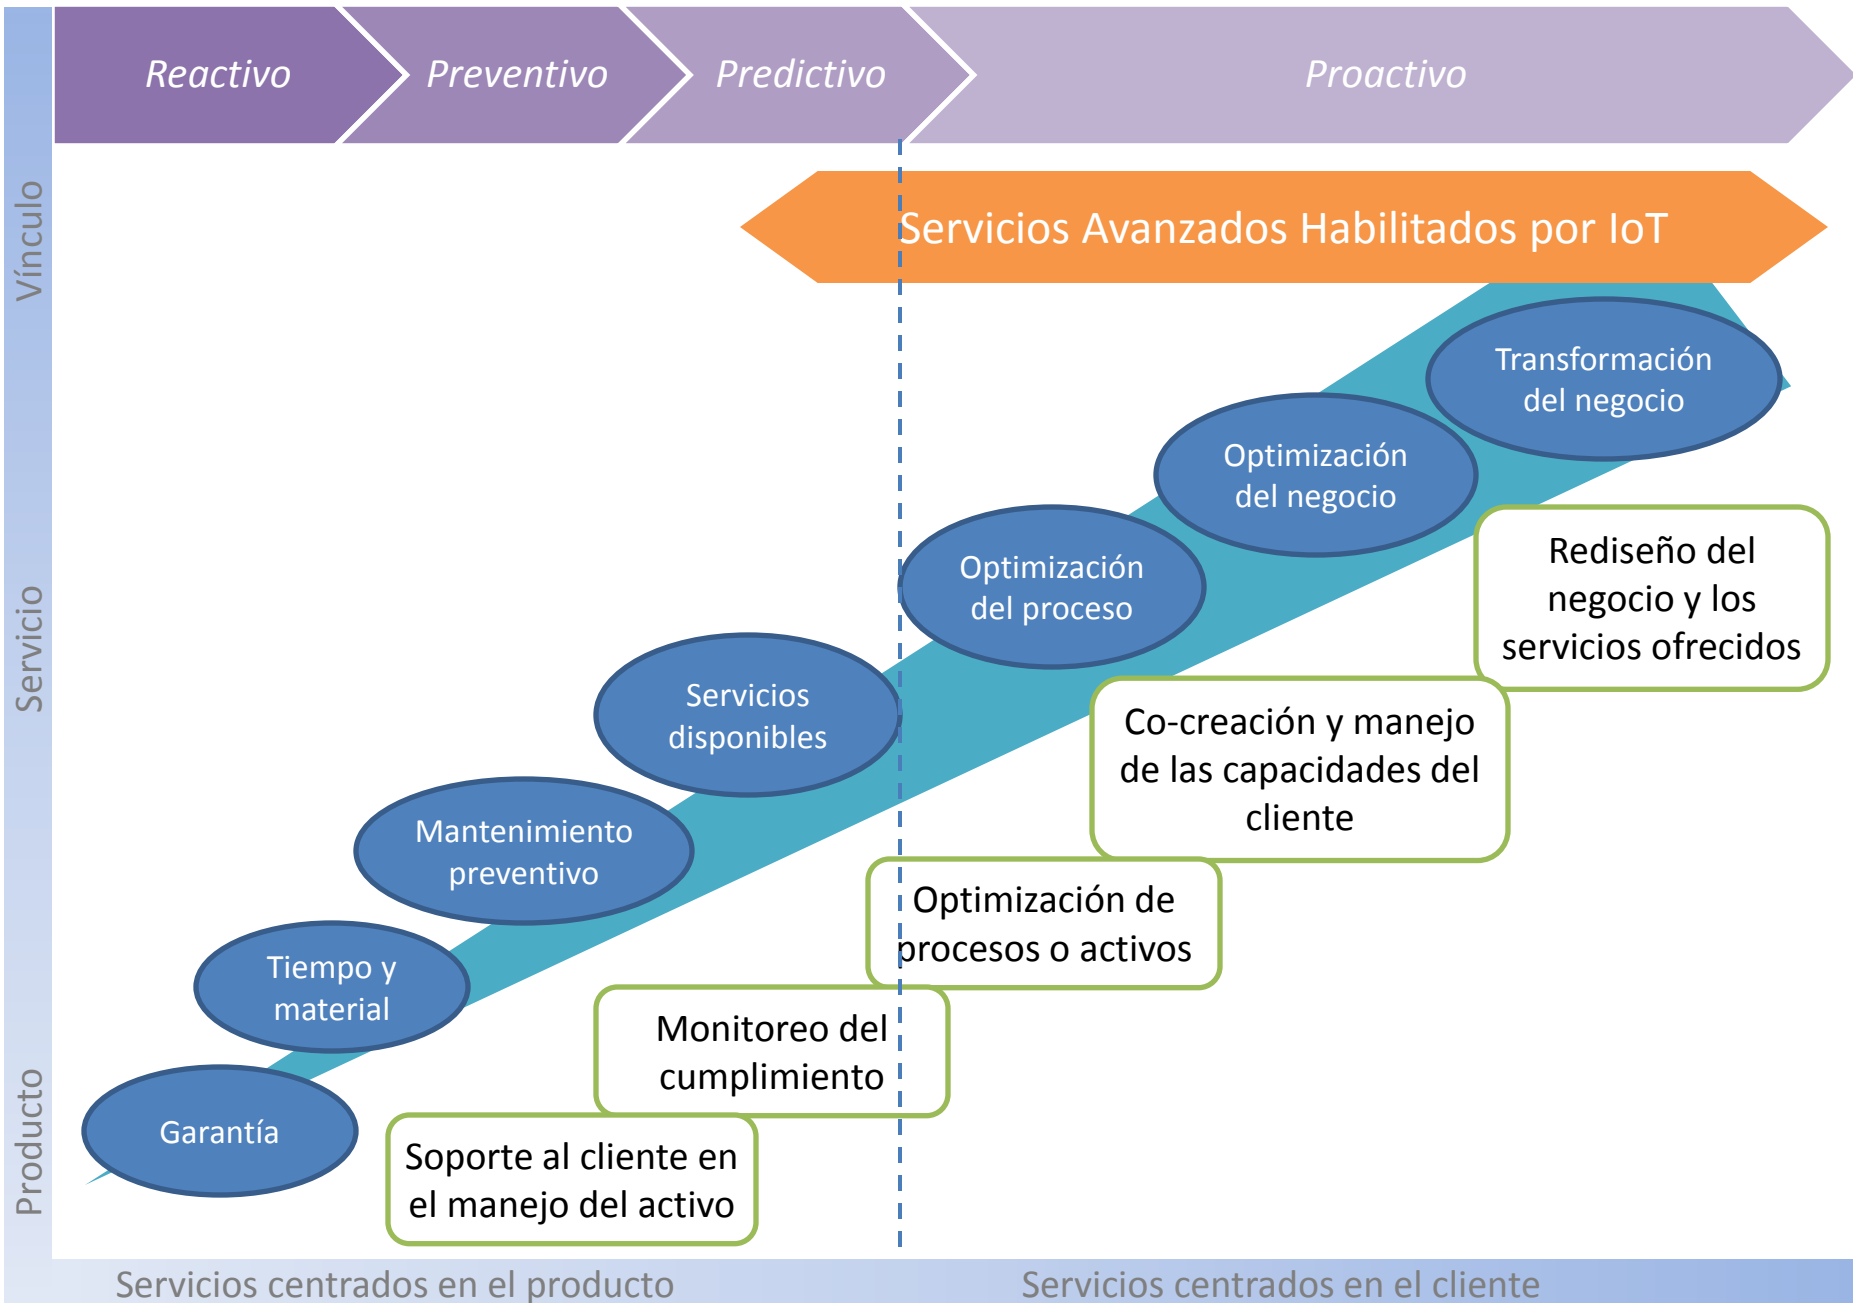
Reactivo
Preventivo
Predictivo
Proactivo

Vínculo
Servicio
Producto

Servicios Avanzados Habilitados por IoT

Transformación del negocio
Optimización del negocio
Optimización del proceso
Servicios disponibles
Mantenimiento preventivo
Tiempo y material
Garantía

Rediseño del negocio y los servicios ofrecidos
Co-creación y manejo de las capacidades del cliente
Optimización de procesos o activos
Monitoreo del cumplimiento
Soporte al cliente en el manejo del activo

Servicios centrados en el producto
Servicios centrados en el cliente